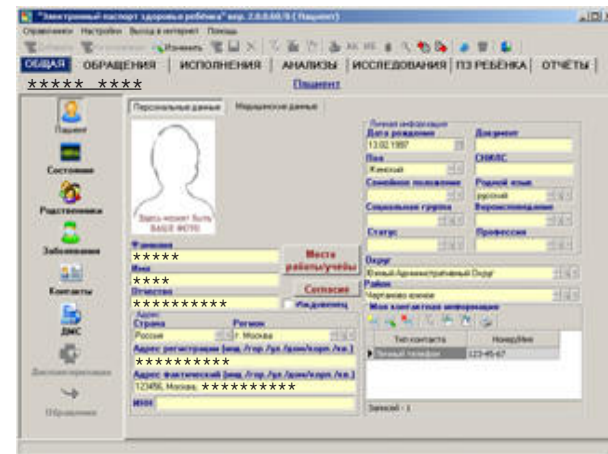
"Электронный паспорт здоровья ребёнка" вер. 2.0.0.60.9 (Пациент)
Справочники Настройки Выход в интернет Помощь
Изменить
ОБЩАЯ ОБРАЩЕНИЯ ИСПОЛНЕНИЯ АНАЛИЗЫ ИССЛЕДОВАНИЯ ПЗ РЕБЕНКА ОТЧЁТЫ
***** ****
Пациент
Пациент
Состояние
Родственники
Заболевания
Контакты
ДМС
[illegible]
Обращения
Персональные данные Медицинские данные
Здесь может быть ВАШЕ ФОТО
Фамилия
*****
Имя
****
Отчество
**********
Места работы/учебы
Согласие
Иждивенец
Адрес
Страна
Россия
Регион
г. Москва
Адрес регистрации (инд. /гор./ул./дом/корп./кв.)
**********
Адрес фактический (инд. /гор./ул./дом/корп./кв.)
123456, Москва, **********
ИНН
Личная информация
Дата рождения
13.02.1997
Документ
Пол
Женский
СНИЛС
Семейное положение
Родной язык
русский
Социальная группа
Вероисповедание
Статус
Профессия
Округ
Южный Административный Округ
Район
Чертаново южное
Моя контактная информация
Тип контакта
Номер/Имя
Личный телефон
123-45-67
Записей - 1